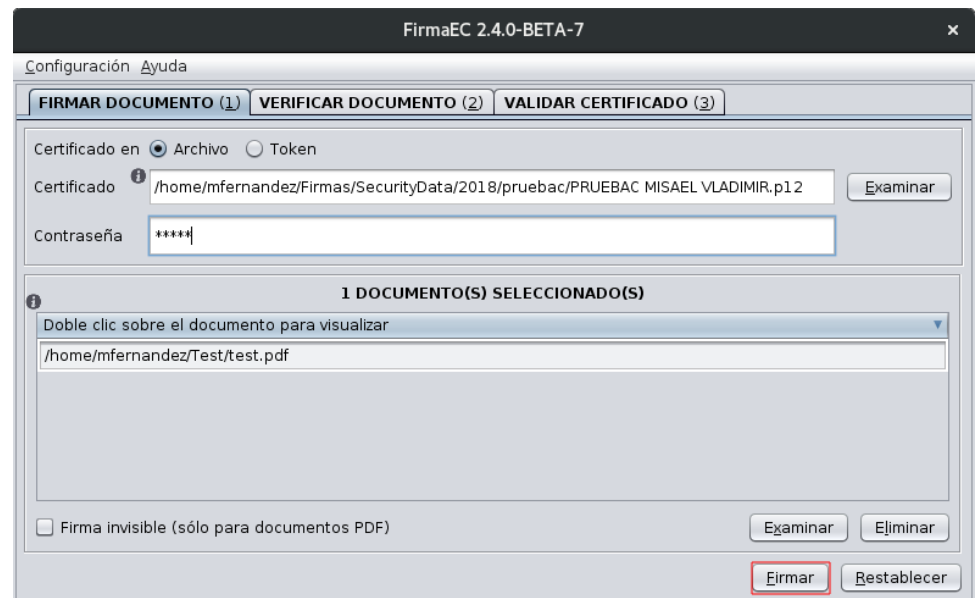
FirmaEC 2.4.0-BETA-7
×

Configuración Ayuda

FIRMAR DOCUMENTO (1) | VERIFICAR DOCUMENTO (2) | VALIDAR CERTIFICADO (3)

Certificado en Archivo Token

Certificado /home/mfernandez/Firmas/SecurityData/2018/pruebac/PRUEBAC MISAEL VLADIMIR.p12 Examinar

Contraseña *****

1 DOCUMENTO(S) SELECCIONADO(S)

Doble clic sobre el documento para visualizar

/home/mfernandez/Test/test.pdf

Firma invisible (sólo para documentos PDF)

Examinar Eliminar

Firmar Restablecer